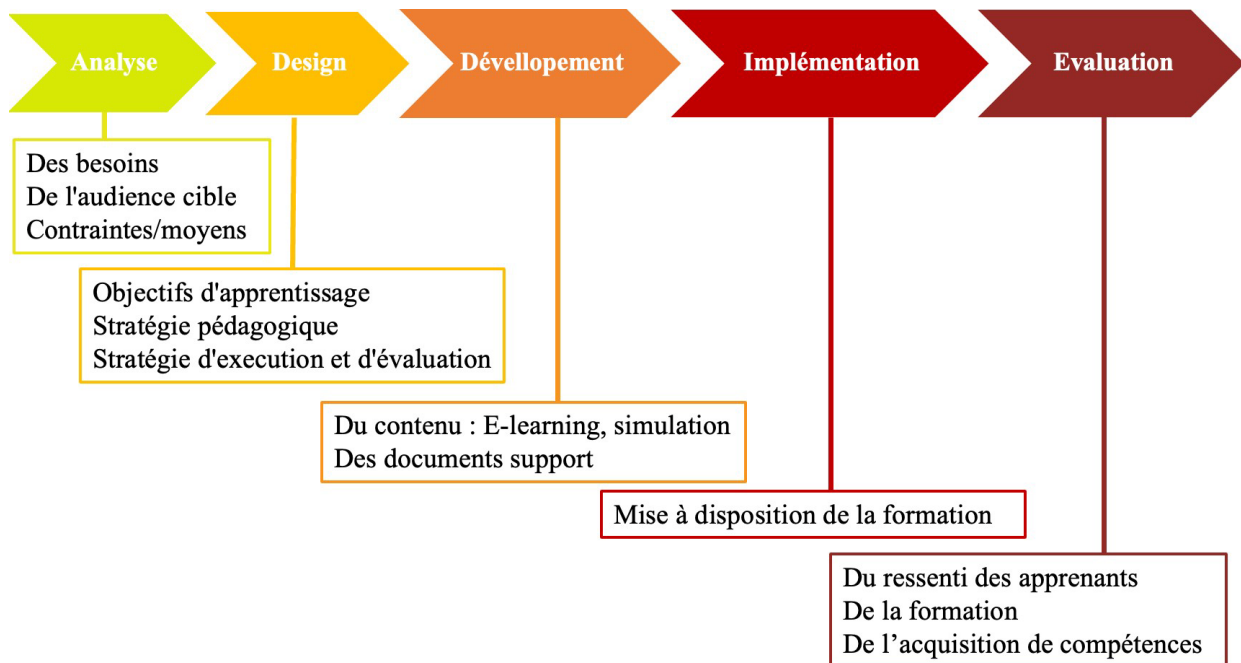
Analyse

Design

Dévellopement

Implémentation

Evaluation

Des besoins
De l'audience cible
Contraintes/moyens

Objectifs d'apprentissage
Stratégie pédagogique
Stratégie d'execution et d'évaluation

Du contenu : E-learning, simulation
Des documents support

Mise à disposition de la formation

Du ressenti des apprenants
De la formation
De l’acquisition de compétences